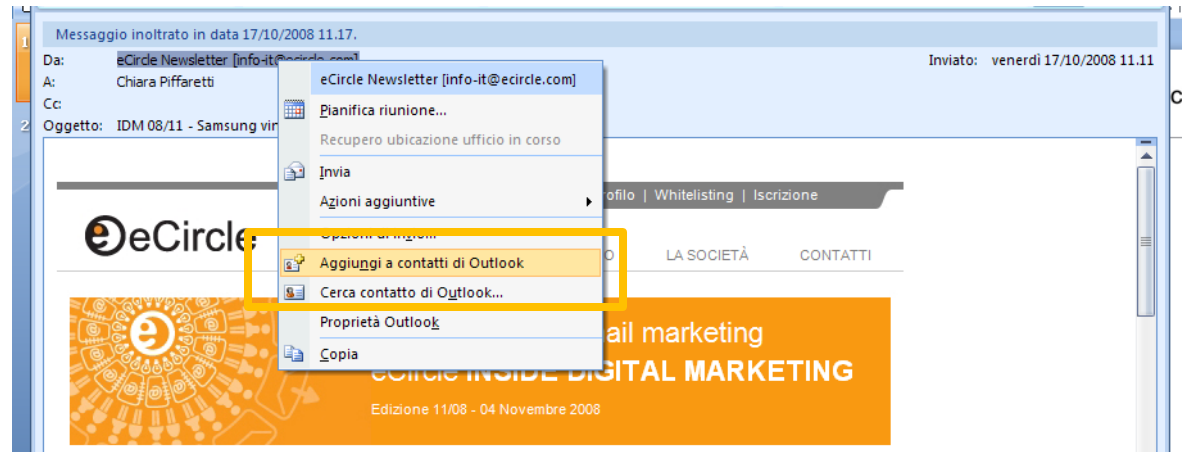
Messaggio inoltrato in data 17/10/2008 11.17.

Da: eCircle Newsletter [info-it@ecircle.com]
A: Chiara Piffaretti
Cc:
Oggetto: IDM 08/11 - Samsung vin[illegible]

Inviato: venerdì 17/10/2008 11.11

eCircle Newsletter [info-it@ecircle.com]
Pianifica riunione...
Recupero ubicazione ufficio in corso
Invia
Azioni aggiuntive
Opzioni di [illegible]
Aggiungi a contatti di Outlook
Cerca contatto di Outlook...
Proprietà Outlook
Copia

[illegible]rofilo | Whitelisting | Iscrizione

eCircle

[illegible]O LA SOCIETÀ CONTATTI

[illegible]ail marketing
eCircle INSIDE DIGITAL MARKETING
Edizione 11/08 - 04 Novembre 2008